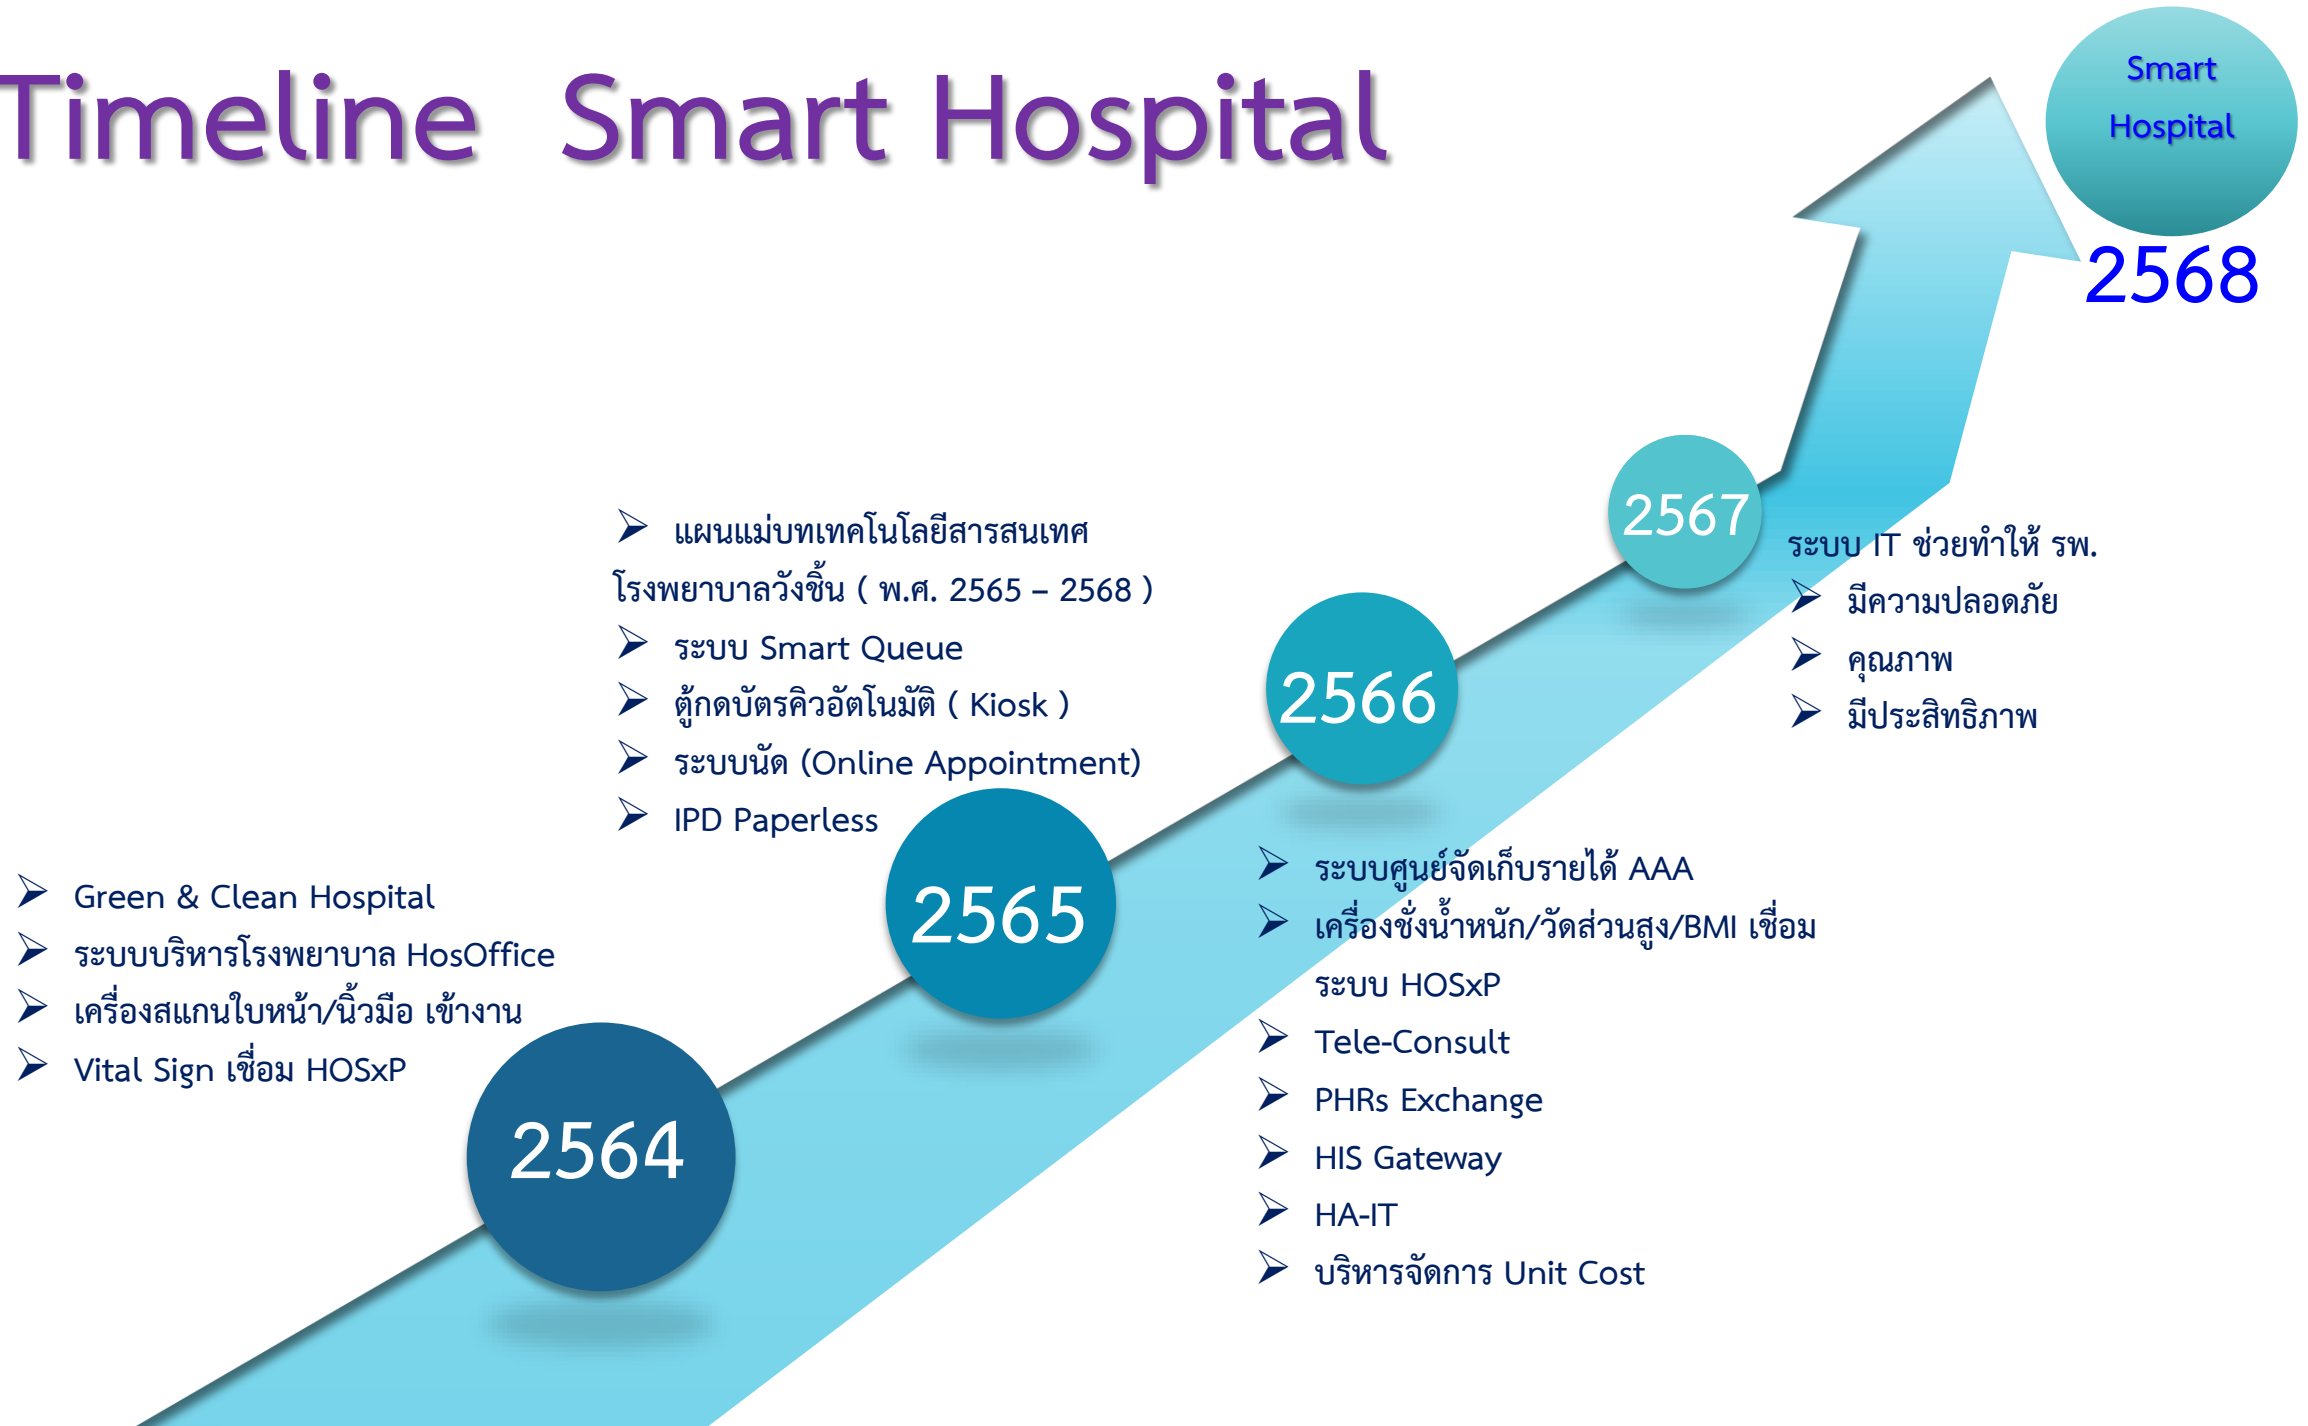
Timeline Smart Hospital

Smart Hospital

2568

2567

ระบบ IT ช่วยทำให้ รพ.
- มีความปลอดภัย
- คุณภาพ
- มีประสิทธิภาพ

- แผนแม่บทเทคโนโลยีสารสนเทศ โรงพยาบาลวังชิ้น ( พ.ศ. 2565 – 2568 )
- ระบบ Smart Queue
- ตู้กดบัตรคิวอัตโนมัติ ( Kiosk )
- ระบบนัด (Online Appointment)
- IPD Paperless

2566

2565

- Green & Clean Hospital
- ระบบบริหารโรงพยาบาล HosOffice
- เครื่องสแกนใบหน้า/นิ้วมือ เข้างาน
- Vital Sign เชื่อม HOSxP

2564

- ระบบศูนย์จัดเก็บรายได้ AAA
- เครื่องชั่งน้ำหนัก/วัดส่วนสูง/BMI เชื่อม ระบบ HOSxP
- Tele-Consult
- PHRs Exchange
- HIS Gateway
- HA-IT
- บริหารจัดการ Unit Cost